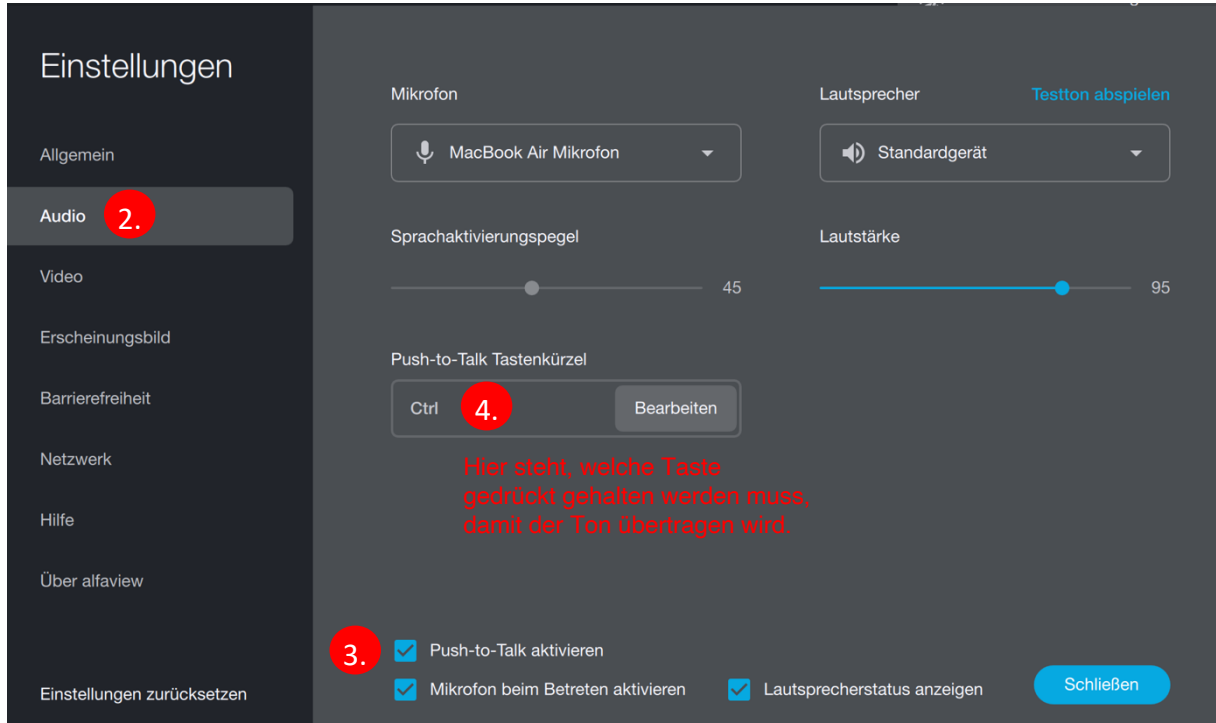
Einstellungen

Allgemein

Audio 2.

Video

Erscheinungsbild

Barrierefreiheit

Netzwerk

Hilfe

Über alfaview

Einstellungen zurücksetzen

Mikrofon

MacBook Air Mikrofon

Lautsprecher

Testton abspielen

Standardgerät

Sprachaktivierungspegel

45

Lautstärke

95

Push-to-Talk Tastenkürzel

Ctrl 4.

Bearbeiten

Hier steht, welche Taste gedrückt gehalten werden muss, damit der Ton übertragen wird.

3. Push-to-Talk aktivieren

Mikrofon beim Betreten aktivieren

Lautsprecherstatus anzeigen

Schließen